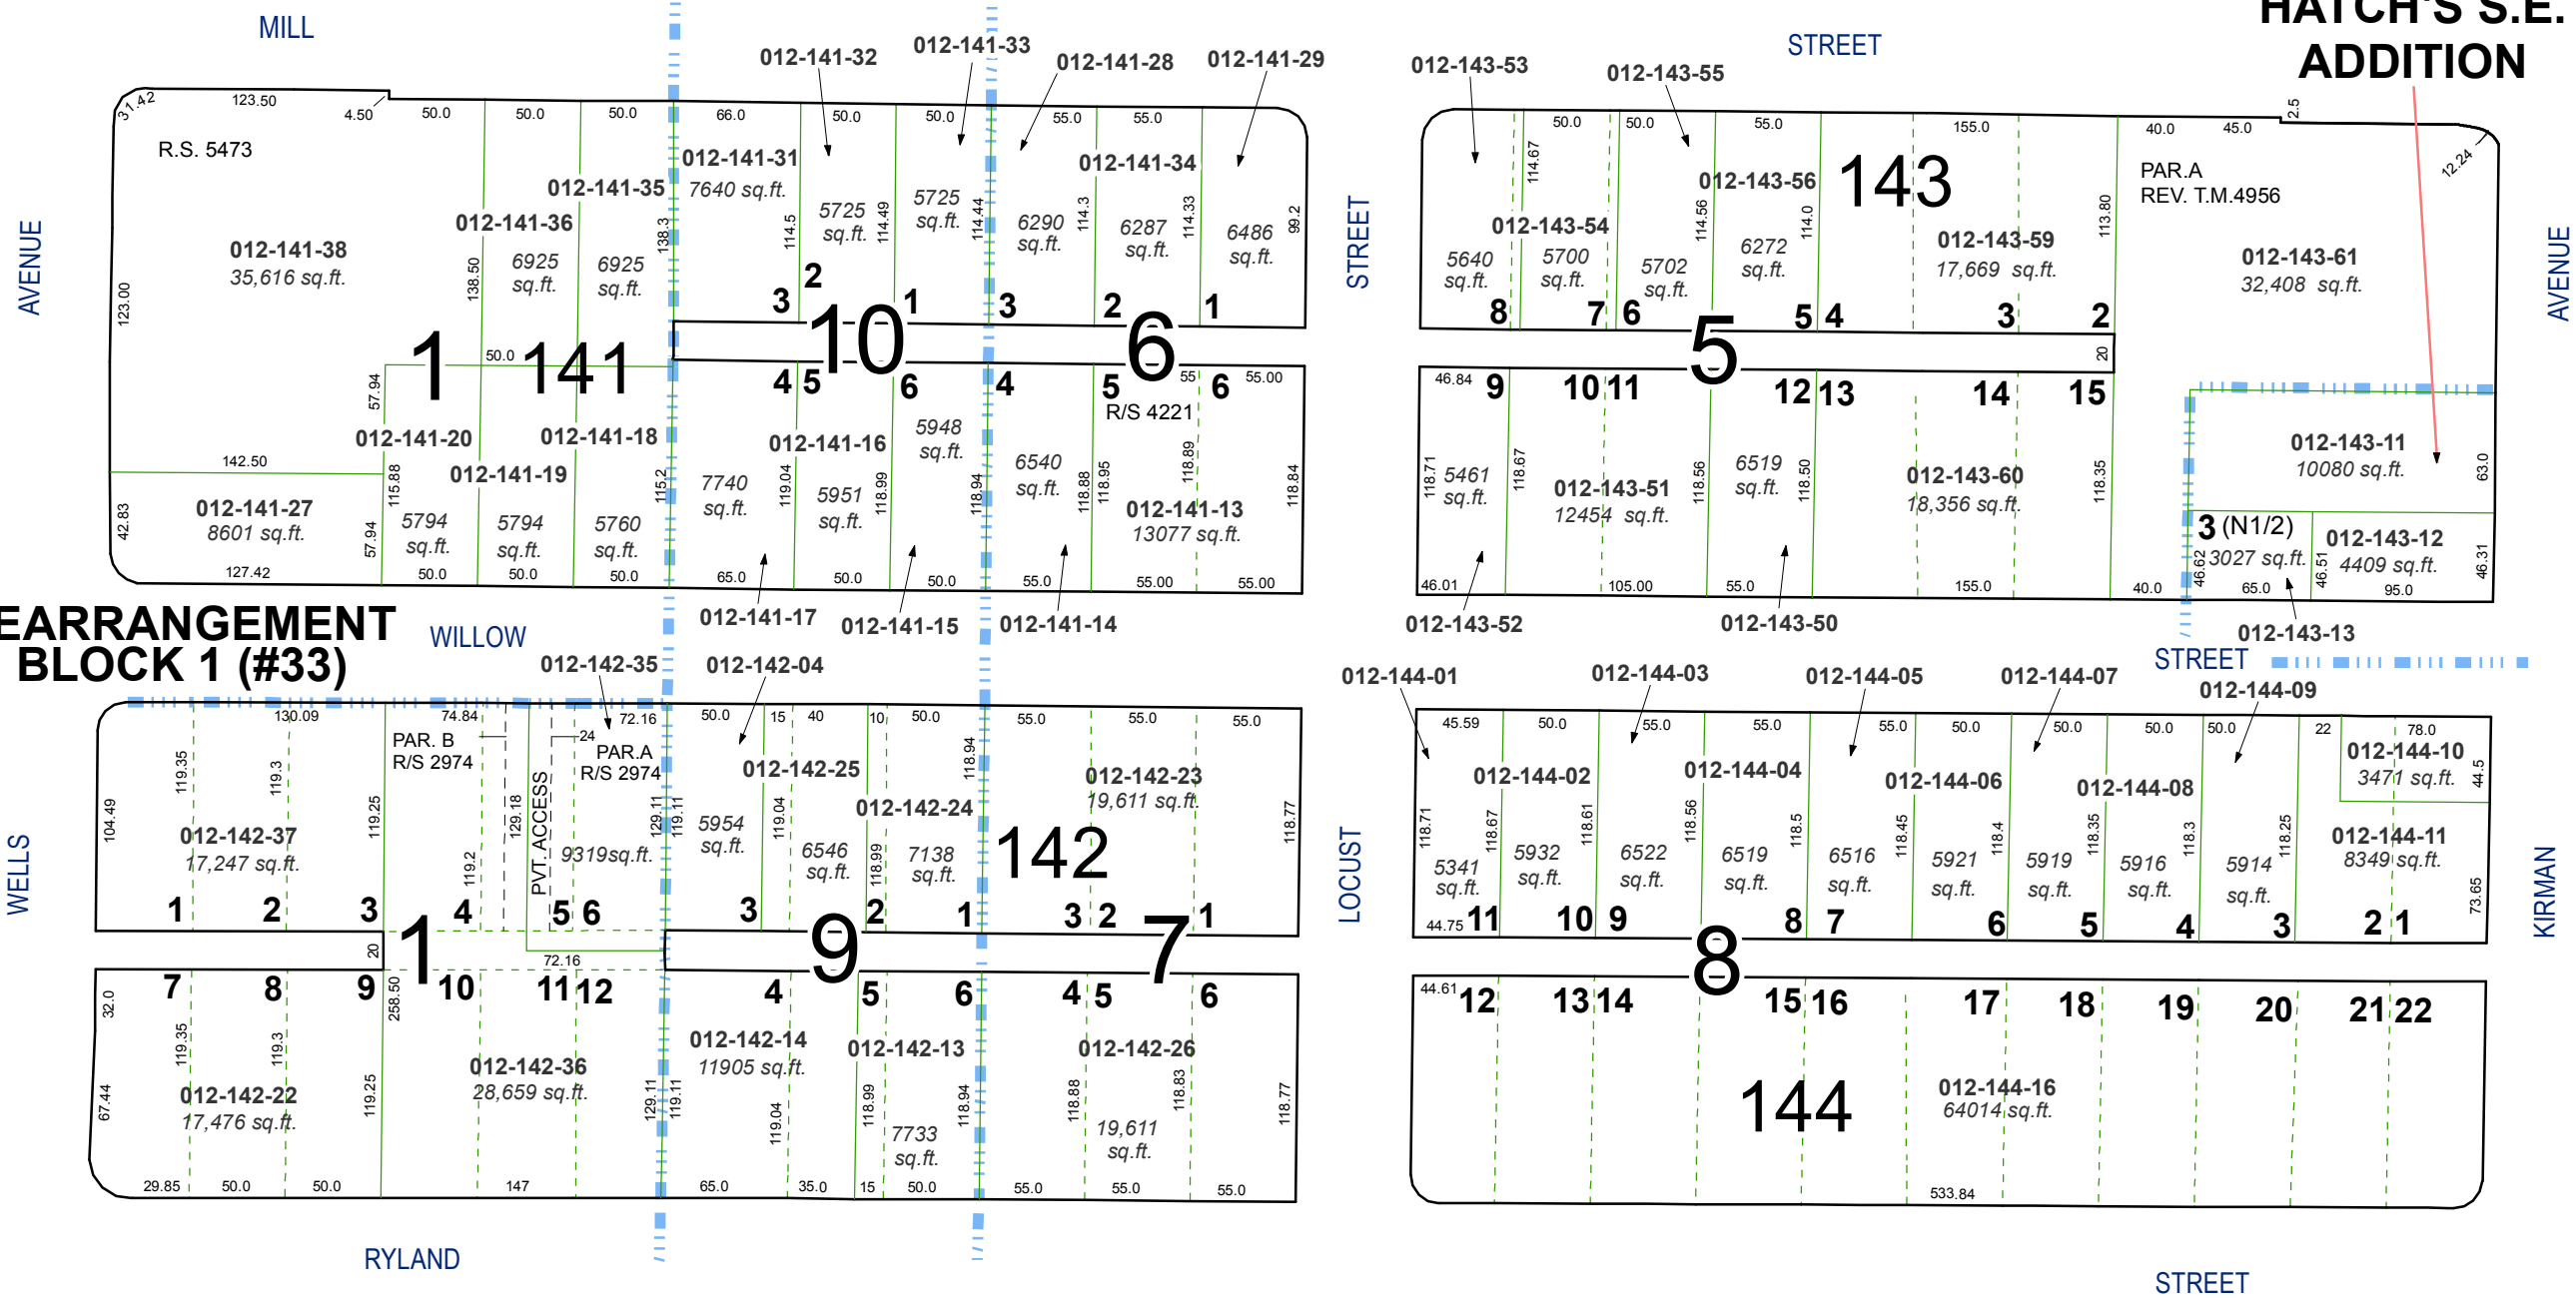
MILL

STREET

HATCH'S S.E. ADDITION

AVENUE

STREET

AVENUE

012-141-32
012-141-33
012-141-28
012-141-29
012-143-53
012-143-55

R.S. 5473
123.50
4.50
50.0
50.0
50.0
66.0
50.0
50.0
55.0
55.0
31.42

012-141-31
7640 sq.ft.
012-141-35
012-141-36
012-141-38
35,616 sq.ft.
6925 sq.ft.
6925 sq.ft.
5725 sq.ft.
5725 sq.ft.
6290 sq.ft.
012-141-34
6287 sq.ft.
6486 sq.ft.
123.00
138.50
138.3
114.5
114.49
114.44
114.3
114.33
99.2

3 2 10 1 3 2 6 1
1 141
50.0
57.94
4 5 6 4 5 55 6 55.00
R/S 4221

012-141-20
012-141-18
012-141-19
012-141-16
5948 sq.ft.
6540 sq.ft.
012-141-13
13077 sq.ft.
142.50
012-141-27
8601 sq.ft.
42.83
115.88
57.94
5794 sq.ft.
5794 sq.ft.
5760 sq.ft.
115.2
7740 sq.ft.
119.04
5951 sq.ft.
118.99
118.94
118.88
118.95
118.89
118.84
127.42
50.0
50.0
50.0
65.0
50.0
50.0
55.0
55.00
55.00

012-141-17
012-141-15
012-141-14

REARRANGEMENT BLOCK 1 (#33)
WILLOW
012-142-35
012-142-04

50.0
50.0
55.0
155.0
40.0
45.0
2.5
12.24
114.67
114.56
114.0
113.80
012-143-56
143
PAR.A
REV. T.M.4956
012-143-54
012-143-59
17,669 sq.ft.
012-143-61
32,408 sq.ft.
5640 sq.ft.
5700 sq.ft.
5702 sq.ft.
6272 sq.ft.
8 7 6 5 5 4 3 2
20
46.84 9 10 11 12 13 14 15
012-143-11
10080 sq.ft.
118.71
5461 sq.ft.
118.67
012-143-51
12454 sq.ft.
118.56
6519 sq.ft.
118.50
012-143-60
18,356 sq.ft.
118.35
63.0
3 (N1/2)
3027 sq.ft.
46.62
012-143-12
4409 sq.ft.
46.51
46.31
46.01
105.00
55.0
155.0
40.0
65.0
95.0
012-143-52
012-143-50
012-143-13
STREET

130.09
74.84
72.16
50.0
15
40
10
50.0
55.0
55.0
55.0
PAR. B
R/S 2974
24
PAR.A
R/S 2974
012-142-25
012-142-23
19,611 sq.ft.
012-142-24
WELLS
104.49
119.35
119.3
119.25
012-142-37
17,247 sq.ft.
119.2
129.18
PVT. ACCESS
9319sq.ft.
129.11
119.11
5954 sq.ft.
119.04
6546 sq.ft.
118.99
7138 sq.ft.
118.94
142
118.77
1 2 3 1 4 5 6 3 9 2 1 3 2 7 1
20
72.16
7 8 9 10 11 12 4 5 6 4 5 6
32.0
119.35
119.3
258.50
012-142-14
11905 sq.ft.
012-142-13
012-142-26
67.44
012-142-22
17,476 sq.ft.
119.25
012-142-36
28,659 sq.ft.
129.11
119.11
119.04
118.99
7733 sq.ft.
118.94
118.88
118.83
19,611 sq.ft.
118.77
29.85
50.0
50.0
147
65.0
35.0
15
50.0
55.0
55.0
55.0
RYLAND

012-144-01
012-144-03
012-144-05
012-144-07
012-144-09
45.59
50.0
55.0
55.0
55.0
50.0
50.0
50.0
50.0
22
78.0
012-144-02
012-144-04
012-144-06
012-144-08
012-144-10
3471 sq.ft.
44.5
LOCUST
118.71
118.67
118.61
118.56
118.5
118.45
118.4
118.35
118.3
118.25
012-144-11
8349 sq.ft.
5341 sq.ft.
5932 sq.ft.
6522 sq.ft.
6519 sq.ft.
6516 sq.ft.
5921 sq.ft.
5919 sq.ft.
5916 sq.ft.
5914 sq.ft.
73.65
KIRMAN
44.75 11 10 9 8 7 6 5 4 3 2 1
8
44.61 12 13 14 15 16 17 18 19 20 21 22
144
012-144-16
64014 sq.ft.
533.84
STREET